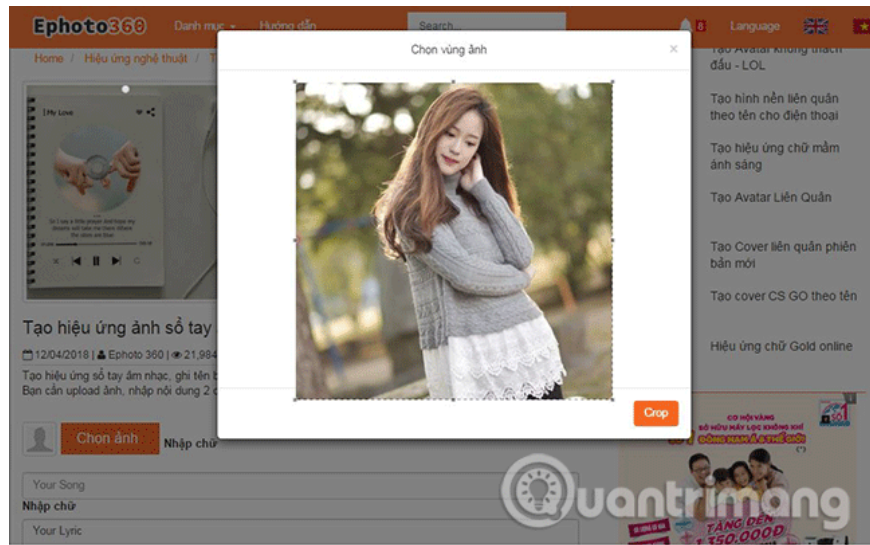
Ephoto360 Danh mục Hướng dẫn Search... 6 Language

Home / Hiệu ứng nghệ thuật / T

My Love

Tạo hiệu ứng ảnh sổ tay

12/04/2018 | Ephoto 360 | 21,984

Tạo hiệu ứng sổ tay âm nhạc, ghi tên b
Bạn cần upload ảnh, nhập nội dung 2 c

Chọn ảnh Nhập chữ

Your Song

Nhập chữ

Your Lyric

Chọn vùng ảnh ×

Crop

Tạo Avatar không thách đấu - LOL

Tạo hình nền liên quân theo tên cho điện thoại

Tạo hiệu ứng chữ mầm ánh sáng

Tạo Avatar Liên Quân

Tạo Cover liên quân phiên bản mới

Tạo cover CS GO theo tên

Hiệu ứng chữ Gold online

CƠ HỘI VÀNG SỞ HỮU MÁY LỌC KHÔNG KHÍ ĐÔNG NAM Á 6 THẾ GIỚI

TẶNG ĐẾN 150.000Đ

Quantrimang